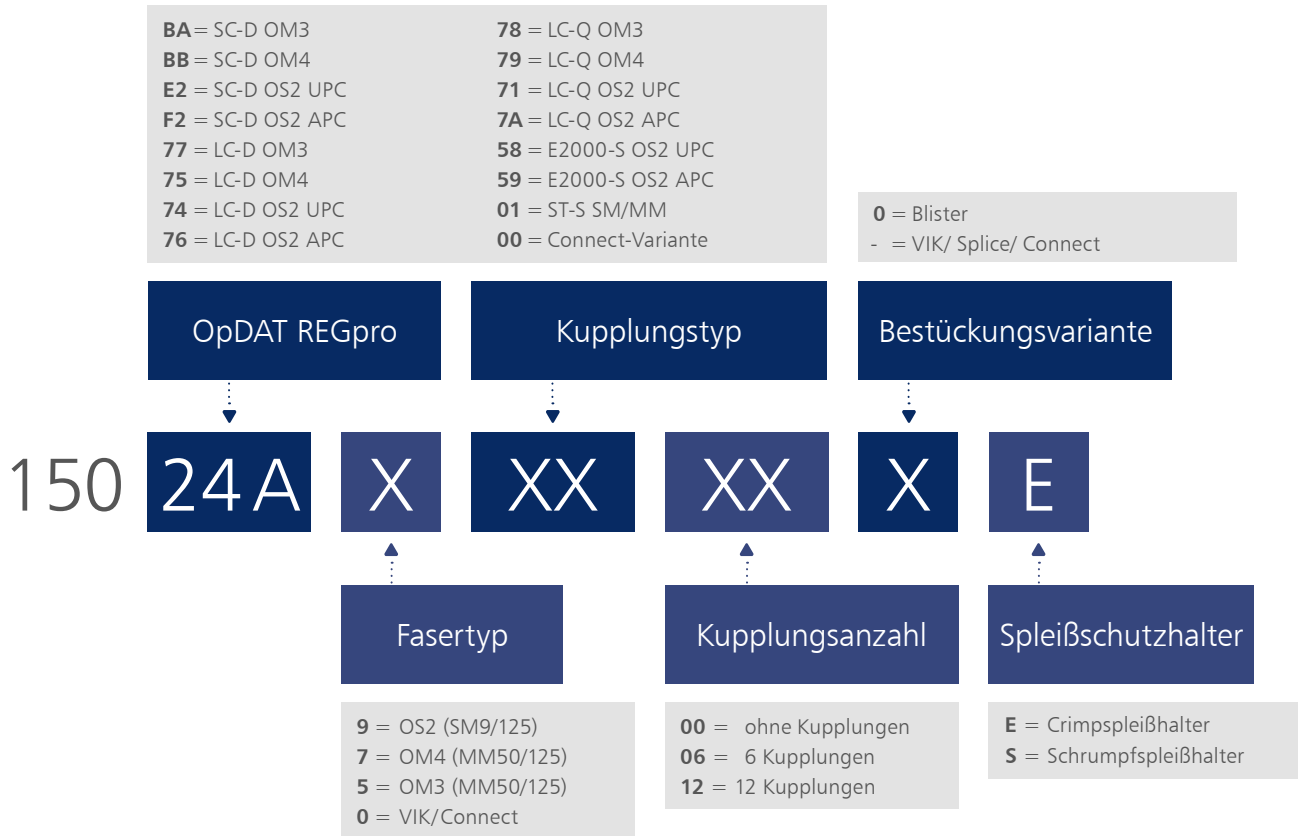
**BA** = SC-D OM3
**BB** = SC-D OM4
**E2** = SC-D OS2 UPC
**F2** = SC-D OS2 APC
**77** = LC-D OM3
**75** = LC-D OM4
**74** = LC-D OS2 UPC
**76** = LC-D OS2 APC

**78** = LC-Q OM3
**79** = LC-Q OM4
**71** = LC-Q OS2 UPC
**7A** = LC-Q OS2 APC
**58** = E2000-S OS2 UPC
**59** = E2000-S OS2 APC
**01** = ST-S SM/MM
**00** = Connect-Variante

**0** = Blister
- = VIK/ Splice/ Connect

OpDAT REGpro

Kupplungstyp

Bestückungsvariante

150 24A X XX XX X E

Fasertyp

Kupplungsanzahl

Spleißschutzhalter

**9** = OS2 (SM9/125)
**7** = OM4 (MM50/125)
**5** = OM3 (MM50/125)
**0** = VIK/Connect

**00** = ohne Kupplungen
**06** = 6 Kupplungen
**12** = 12 Kupplungen

**E** = Crimpspleißhalter
**S** = Schrumpfspleißhalter